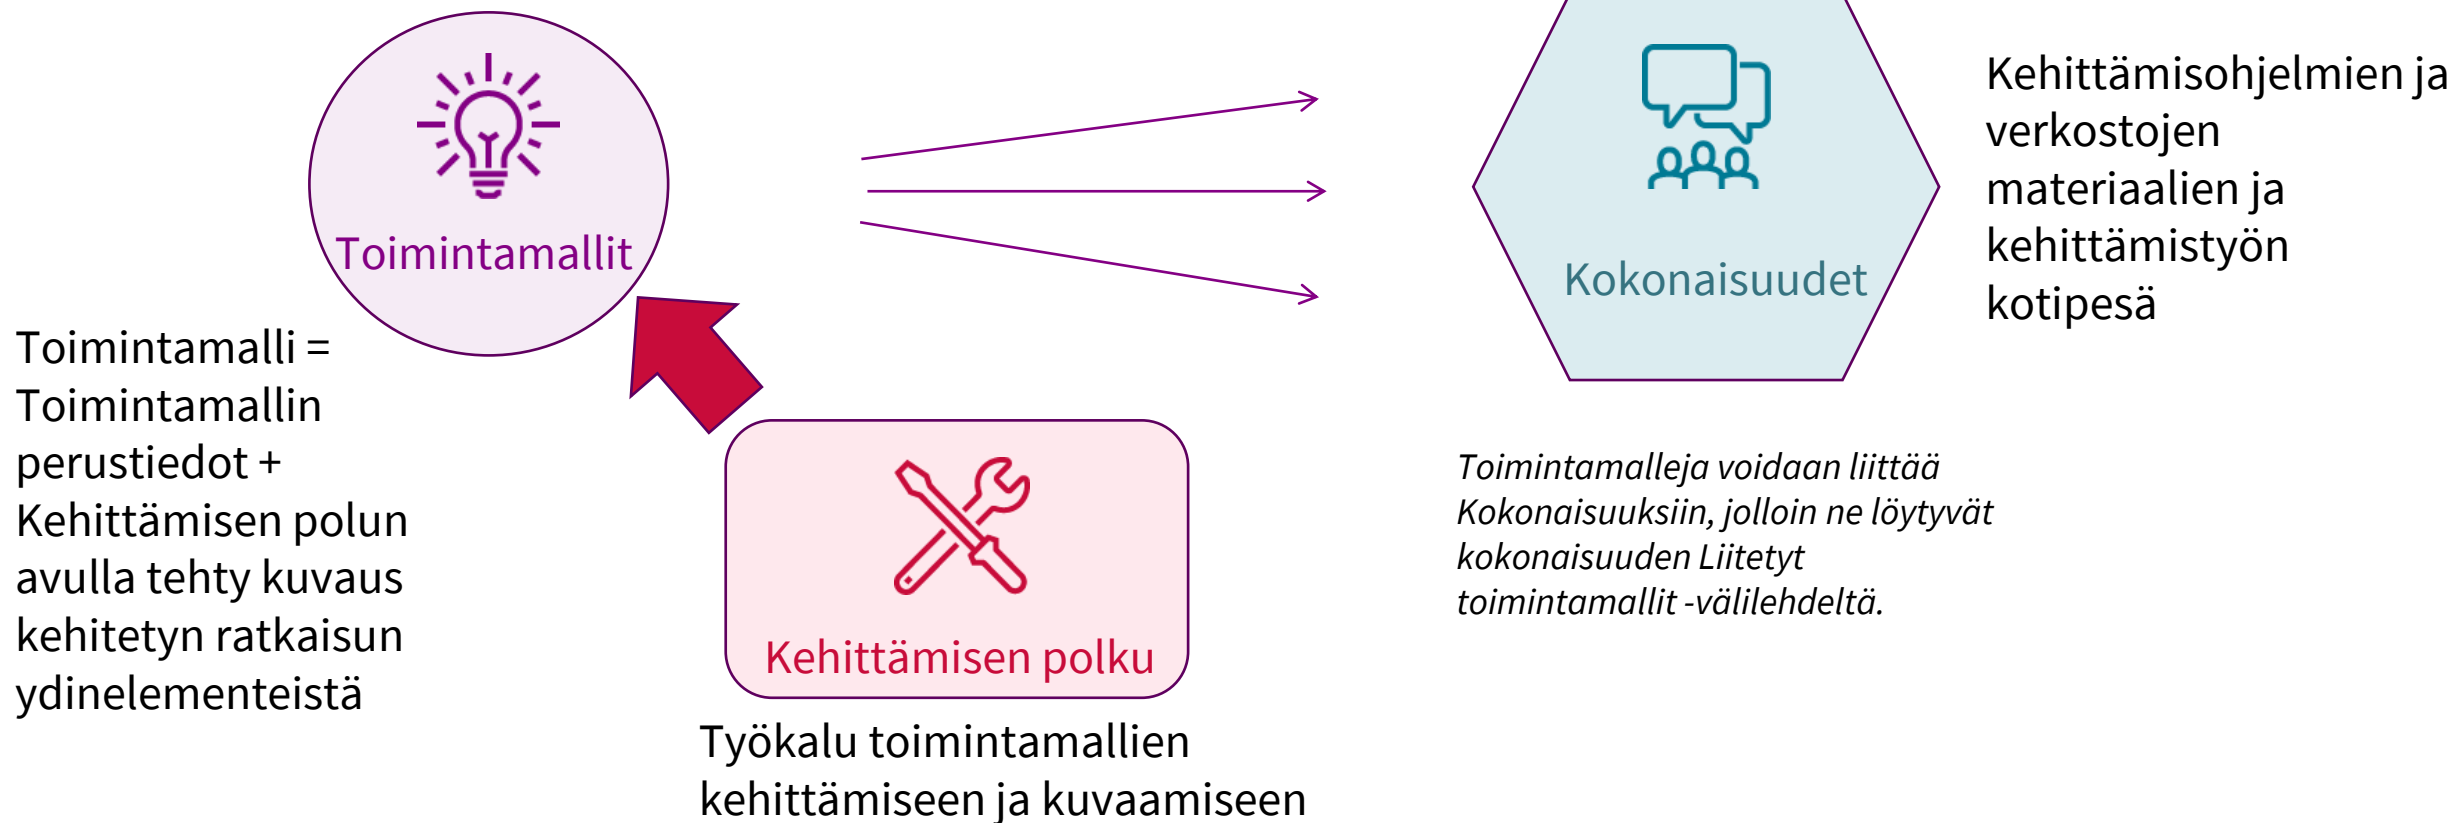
Toimintamallit

Kokonaisuudet

Kehittämisohjelmien ja verkostojen materiaalien ja kehittämistyön kotipesä

Toimintamalli = Toimintamallin perustiedot + Kehittämisen polun avulla tehty kuvaus kehitetyn ratkaisun ydinelementeistä

Kehittämisen polku

Työkalu toimintamallien kehittämiseen ja kuvaamiseen

*Toimintamalleja voidaan liittää Kokonaisuuksiin, jolloin ne löytyvät kokonaisuuden Liitetyt toimintamallit -välilehdeltä.*